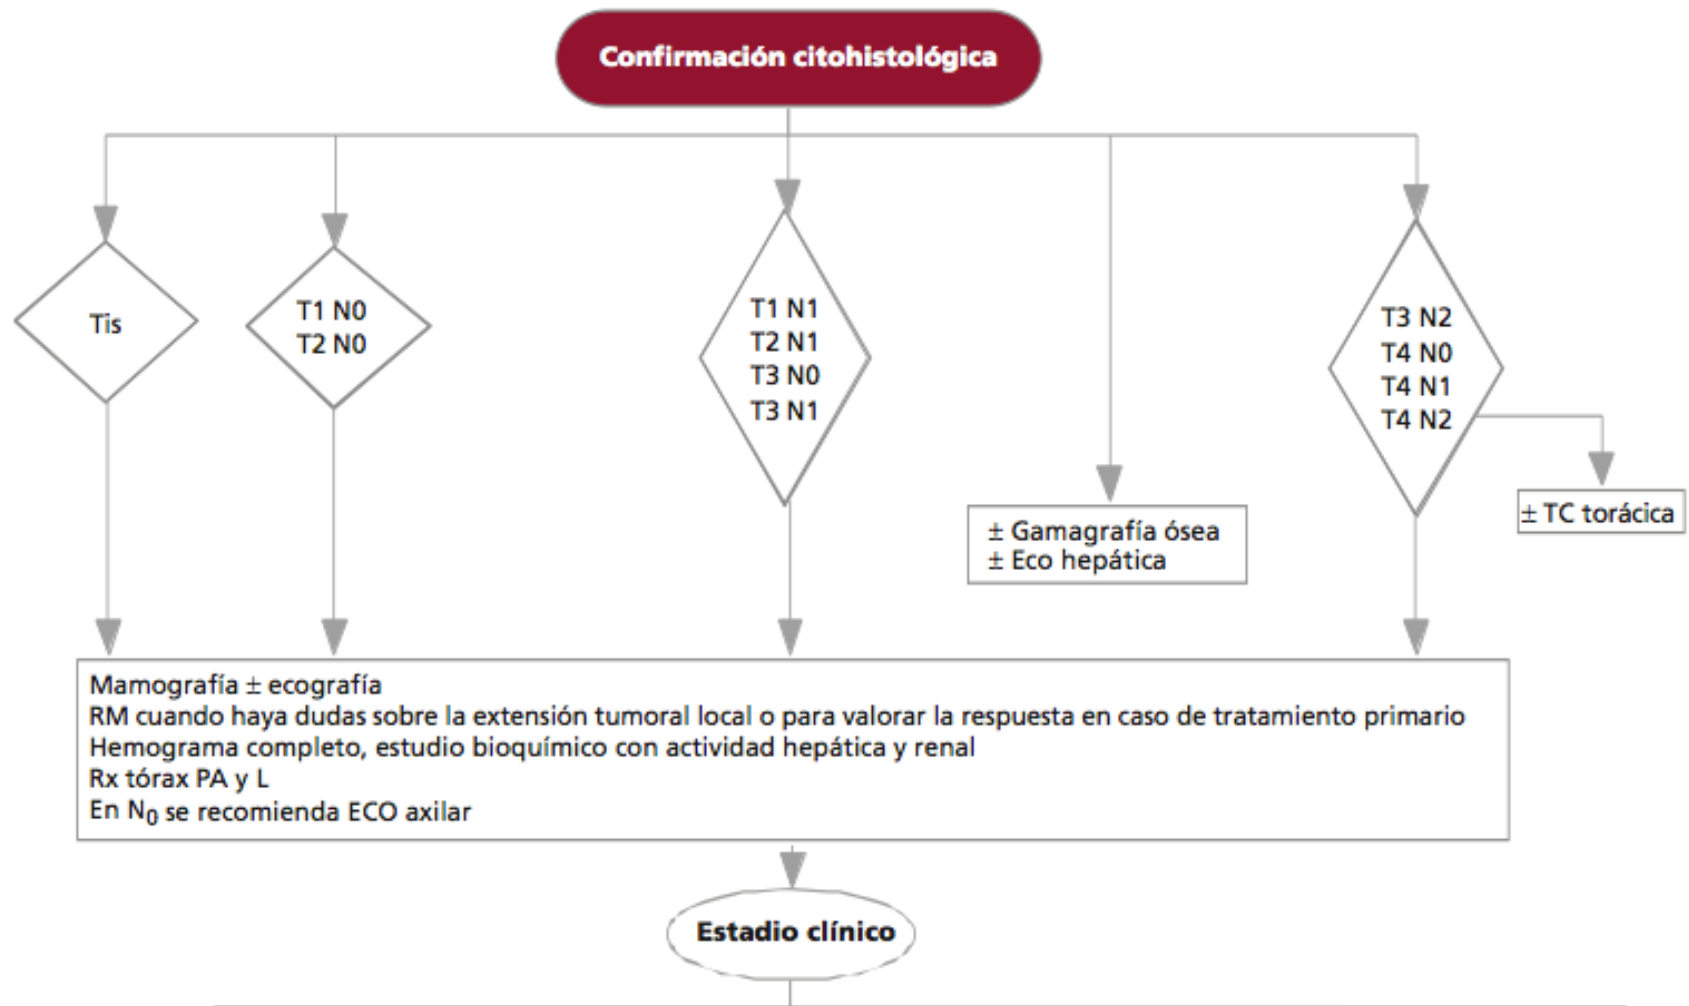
Confirmación citohistológica

Tis

T1 N0
T2 N0

T1 N1
T2 N1
T3 N0
T3 N1

± Gamagrafía ósea
± Eco hepática

T3 N2
T4 N0
T4 N1
T4 N2

± TC torácica

Mamografía ± ecografía
RM cuando haya dudas sobre la extensión tumoral local o para valorar la respuesta en caso de tratamiento primario
Hemograma completo, estudio bioquímico con actividad hepática y renal
Rx tórax PA y L
En $N_0$ se recomienda ECO axilar

Estadio clínico